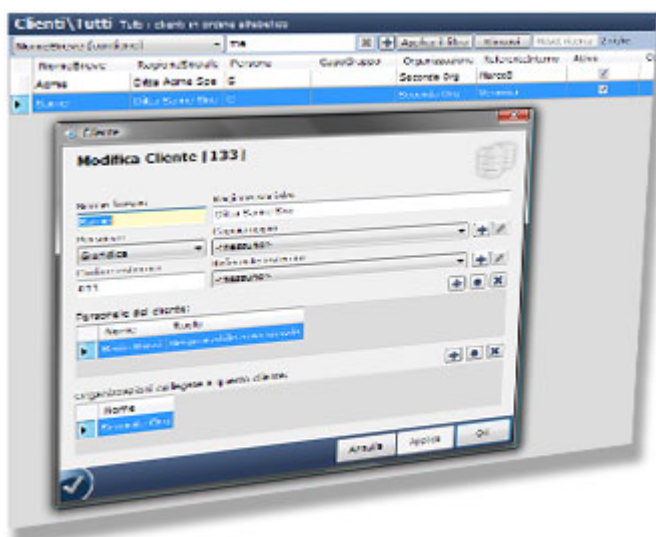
Clienti\Tutti Tutti i clienti in ordine alfabetico

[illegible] - ma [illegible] Applica i filtri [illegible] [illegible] Scegle

| NomeBreve | RagioneSociale | Persona | CapoGruppo | Organizzazione | Referente Interno | Attivo |
|---|---|---|---|---|---|---|
| Acme | Ditta Acme Spa | G | | Seconda Org | Marco0 | ✓ |
| Barco | Ditta Barco Srl | G | | Seconda Org | Marco | ✓ |

Cliente

Modifica Cliente [133]

Nome breve
Barco

Ragione sociale
Ditta Barco Srl

Persona
Giuridica

Capogruppo
<nessuno>

Codice cliente
133

Referente interno
<nessuno>

Personale del cliente:

| Nome | Ruolo |
|---|---|
| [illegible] | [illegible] |

Organizzazioni collegate a questo cliente:

| Nome |
|---|
| Seconda Org |

Annulla Applica OK